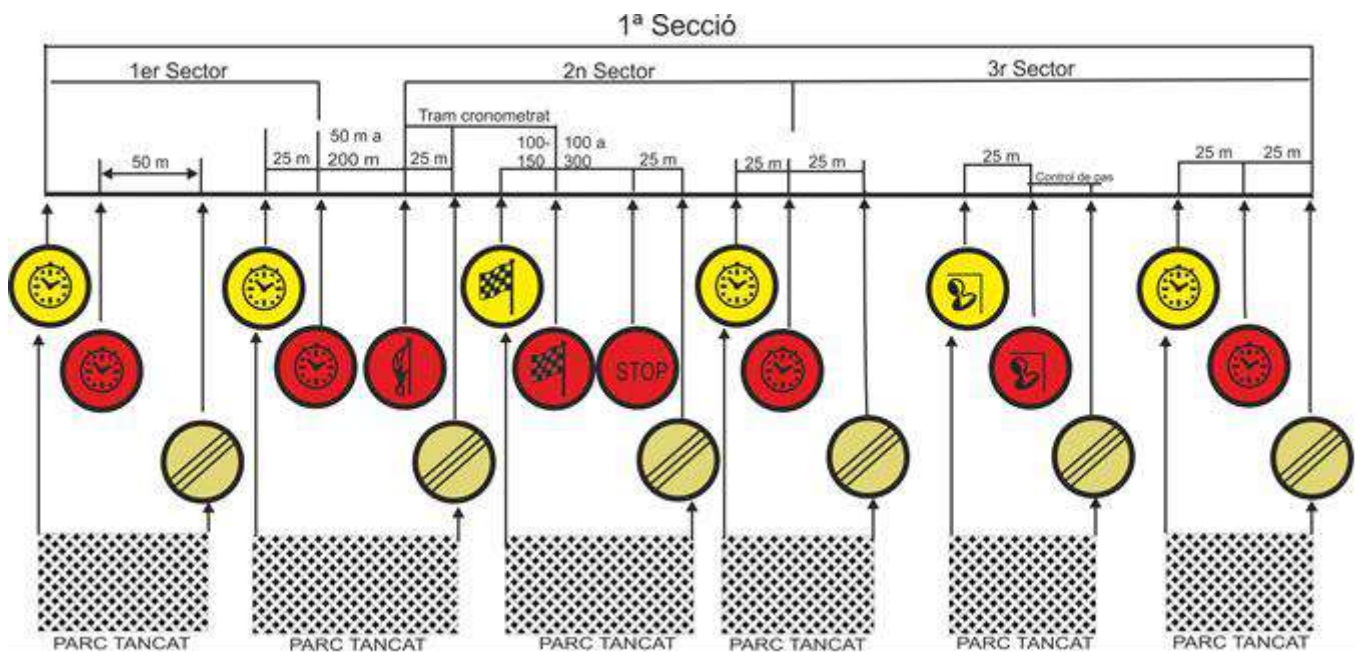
1ª Secció

1er Sector

2n Sector

3r Sector

Tram cronometrat

50 m

25 m

50 m a 200 m

25 m

100-150

100 a 300

25 m

25 m

25 m

25 m

Control de pas

25 m

25 m

STOP

PARC TANCAT

PARC TANCAT

PARC TANCAT

PARC TANCAT

PARC TANCAT

PARC TANCAT